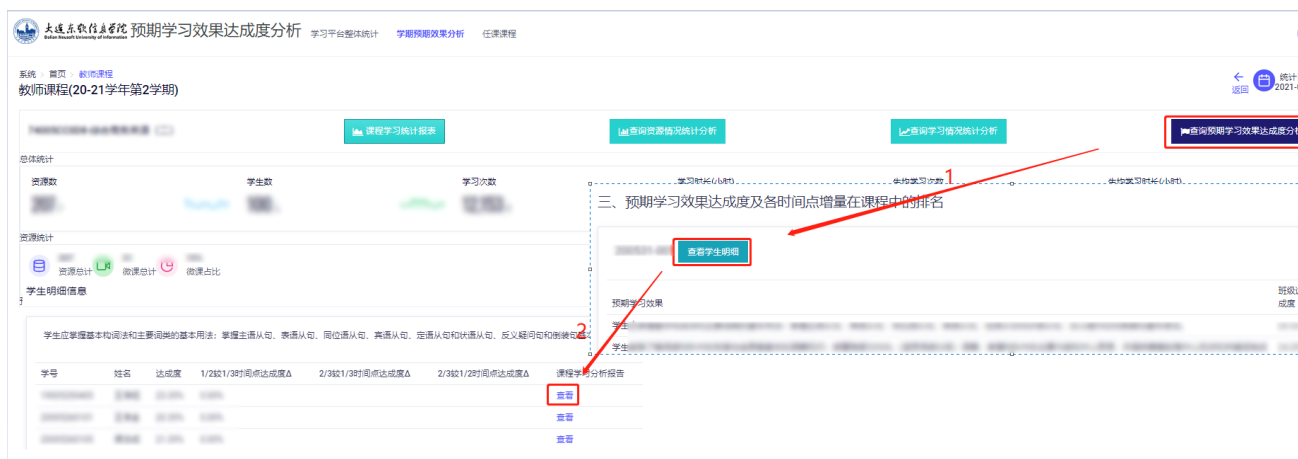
大连东软信息学院 Dalian Neusoft University of Information 预期学习效果达成度分析 学习平台整体统计 学期预期效果分析 任课课程

系统 > 首页 > 教师课程
教师课程(20-21学年第2学期)

返回 统计 2021-

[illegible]

课程学习统计报表 查询资源情况统计分析 查询学习情况统计分析 查询预期学习效果达成度分

总体统计

资源数 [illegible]
学生数 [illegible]
学习次数 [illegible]

资源统计

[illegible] 资源总计 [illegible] 微课总计 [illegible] 微课占比

学生明细信息

1

三、预期学习效果达成度及各时间点增量在课程中的排名

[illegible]

查看学生明细

预期学习效果

班级达成度

学生 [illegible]

学生 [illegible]

学生应掌握基本构词法和主要词类的基本用法；掌握主语从句、表语从句、同位语从句、宾语从句、定语从句和状语从句、反义疑问句和倒装句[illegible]

2

| 学号 | 姓名 | 达成度 | 1/2较1/3时间点达成度Δ | 2/3较1/3时间点达成度Δ | 2/3较1/2时间点达成度Δ | 课程学习分析报告 |
|---|---|---|---|---|---|---|
| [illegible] | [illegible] | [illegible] | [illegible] | | | 查看 |
| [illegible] | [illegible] | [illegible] | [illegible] | | | 查看 |
| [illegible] | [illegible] | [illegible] | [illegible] | | | 查看 |